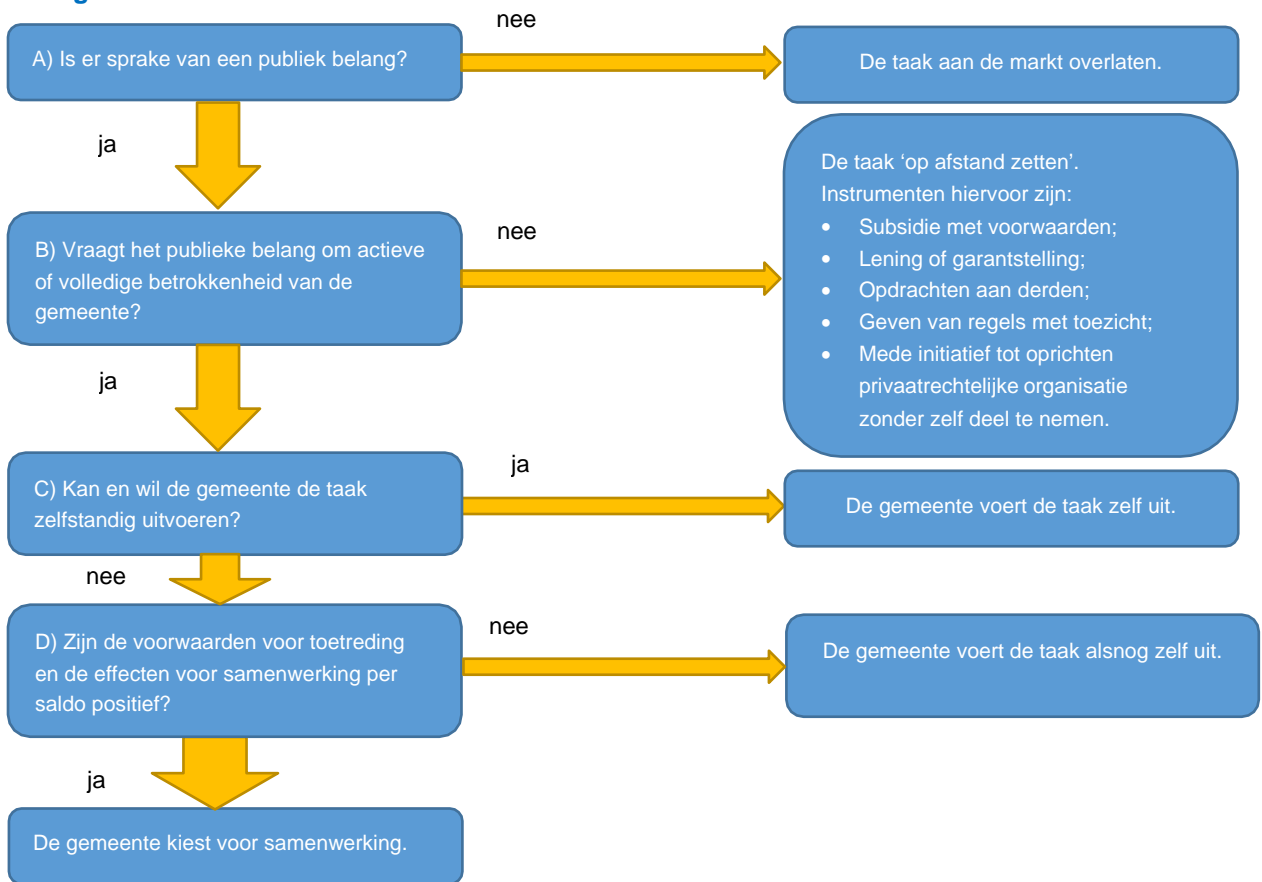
A) Is er sprake van een publiek belang?

nee

De taak aan de markt overlaten.

ja

B) Vraagt het publieke belang om actieve of volledige betrokkenheid van de gemeente?

nee

De taak 'op afstand zetten'.
Instrumenten hiervoor zijn:
- Subsidie met voorwaarden;
- Lening of garantstelling;
- Opdrachten aan derden;
- Geven van regels met toezicht;
- Mede initiatief tot oprichten privaatrechtelijke organisatie zonder zelf deel te nemen.

ja

C) Kan en wil de gemeente de taak zelfstandig uitvoeren?

ja

De gemeente voert de taak zelf uit.

nee

D) Zijn de voorwaarden voor toetreding en de effecten voor samenwerking per saldo positief?

nee

De gemeente voert de taak alsnog zelf uit.

ja

De gemeente kiest voor samenwerking.